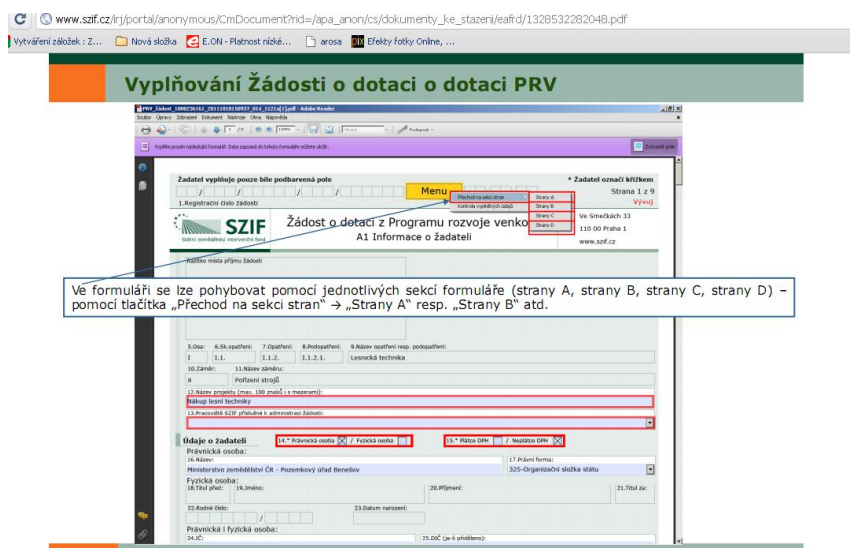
www.szif.cz/irj/portal/anonymous/CmDocument?rid=/apa_anon/cs/dokumenty_ke_stazeni/eafrd/1328532282048.pdf

Vytváření záložek : Z... Nová složka E.ON - Platnost nízké... arosa Efekty fotky Online, ...

Vyplňování Žádosti o dotaci o dotaci PRV

PRV_Žádost_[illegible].pdf - Adobe Reader

Soubor Úpravy Zobrazení Dokument Nástroje Okno Nápověda

Vyplňte prosím následující formulář. Data zapsaná do tohoto formuláře můžete uložit. Zvýraznit pole

Žadatel vyplňuje pouze bíle podbarvená pole

* Žadatel označí křížkem

Menu

Přechod na sekci stran

Kontrola vyplněných údajů

Strany A

Strany B

Strany C

Strany D

Strana 1 z 9

Vývoj

1.Registrační číslo žádosti

SZIF

Státní zemědělský intervenční fond

Žádost o dotaci z Programu rozvoje venko

A1 Informace o žadateli

Ve Smečkách 33

110 00 Praha 1

www.szif.cz

Razítko místa příjmu žádosti

Ve formuláři se lze pohybovat pomocí jednotlivých sekcí formuláře (strany A, strany B, strany C, strany D) – pomocí tlačítka „Přechod na sekci stran“ → „Strany A“ resp. „Strany B“ atd.

5.Osa: 6.Sk.opatření: 7.Opatření: 8.Podopatření: 9.Název opatření resp. podopatření:

I I.1. I.1.2. I.1.2.1. Lesnická technika

10.Záměr: 11.Název záměru:

a Pořízení strojů

12.Název projektu (max. 100 znaků i s mezerami):

Nákup lesní techniky

13.Pracoviště SZIF příslušné k administraci žádosti:

Údaje o žadateli

14.* Právnická osoba / Fyzická osoba

15.* Plátce DPH / Neplátce DPH

Právnická osoba:

16.Název:

Ministerstvo zemědělství ČR - Pozemkový úřad Benešov

17.Právní forma:

325-Organizační složka státu

Fyzická osoba:

18.Titul před: 19.Jméno: 20.Příjmení: 21.Titul za:

22.Rodné číslo: 23.Datum narození:

Právnická i fyzická osoba:

24.IČ: 25.DIČ (je-li přiděleno):